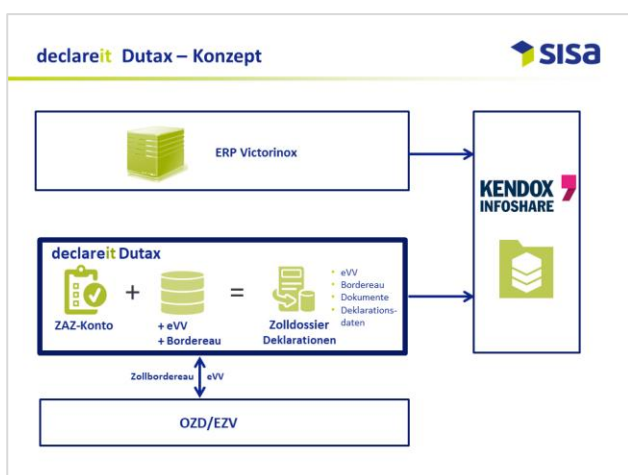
declareit Dutax – Konzept

SISA

ERP Victorinox

KENDOX INFOSHARE

declareit Dutax

ZAZ-Konto

+

+ eVV
+ Bordereau

=

Zolldossier
Deklarationen

- eVV
- Bordereau
- Dokumente
- Deklarationsdaten

Zollbordereau

eVV

OZD/EZV